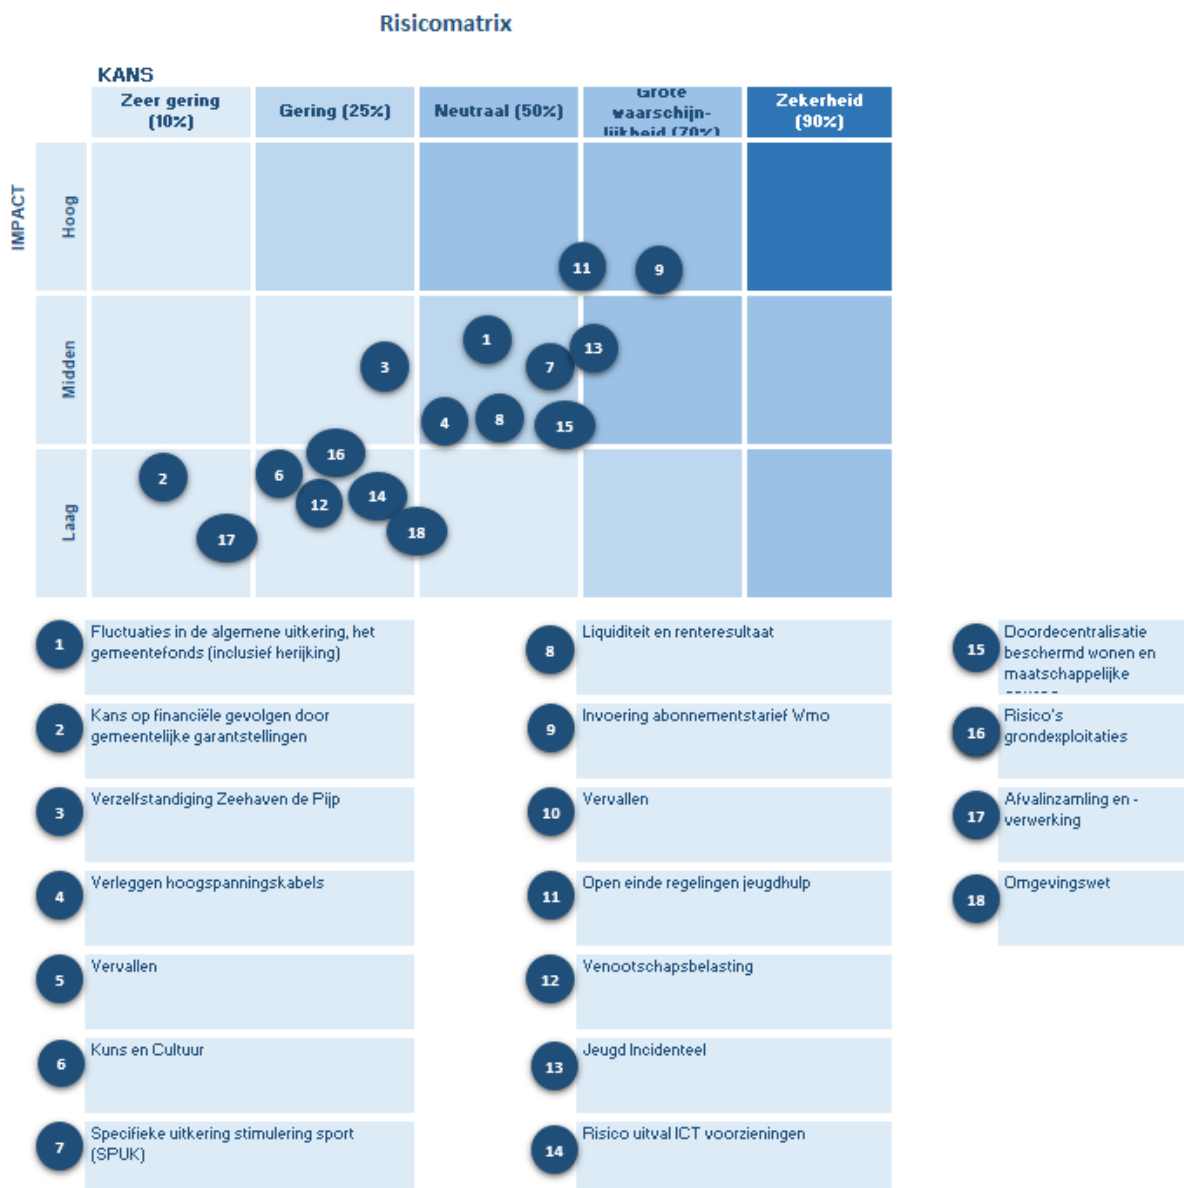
Risicomatrix

KANS

| | Zeer gering (10%) | Gering (25%) | Neutraal (50%) | Grote waarschijnlijkheid (70%) | Zekerheid (90%) |
|---|---|---|---|---|---|
| Hoog | | | | 11 | 9 |
| Midden | | 3 | 1 4 8 7 | 13 15 | |
| Laag | 2 17 | 6 16 12 14 | 18 | | |

IMPACT

1 Fluctuaties in de algemene uitkering, het gemeentefonds (inclusief herijking)

2 Kans op financiële gevolgen door gemeentelijke garantstellingen

3 Verzelfstandiging Zeehaven de Pijp

4 Verleggen hoogspanningskabels

5 Vervallen

6 Kuns en Cultuur

7 Specifieke uitkering stimulering sport (SPUK)

8 Liquiditeit en renteresultaat

9 Invoering abonnementstarief Wmo

10 Vervallen

11 Open einde regelingen jeugdhulp

12 Venootschapsbelasting

13 Jeugd Incidenteel

14 Risico uitval ICT voorzieningen

15 Doordecentralisatie beschermd wonen en maatschappelijke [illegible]

16 Risico's grondexploitaties

17 Afvalinzamling en - verwerking

18 Omgevingswet